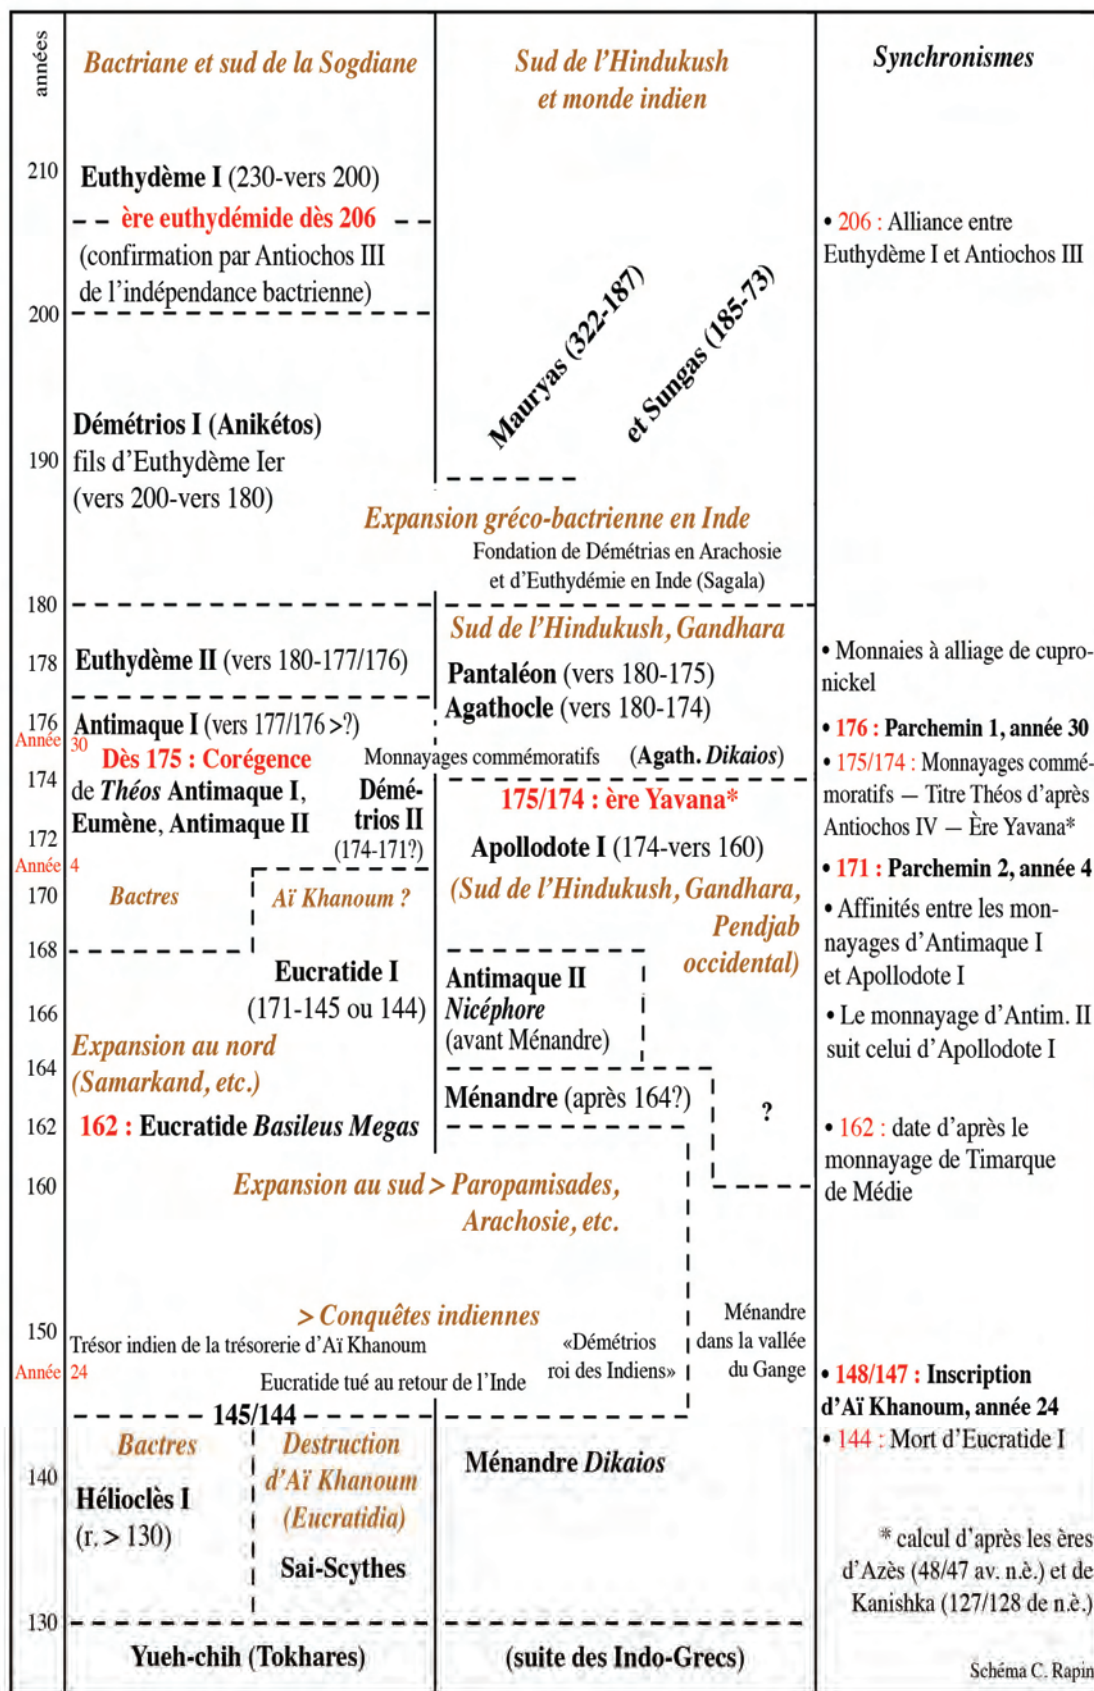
années

Bactriane et sud de la Sogdiane

Sud de l'Hindukush et monde indien

Synchronismes

210

Euthydème I (230-vers 200)

ère euthydémide dès 206

(confirmation par Antiochos III de l'indépendance bactrienne)

• 206 : Alliance entre Euthydème I et Antiochos III

200

Mauryas (322-187)

et Sungas (185-73)

Démétrios I (Anikétos)

190

fils d'Euthydème Ier (vers 200-vers 180)

Expansion gréco-bactrienne en Inde

Fondation de Démétrias en Arachosie et d'Euthydémie en Inde (Sagala)

180

Sud de l'Hindukush, Gandhara

178

Euthydème II (vers 180-177/176)

Pantaléon (vers 180-175)

Agathocle (vers 180-174)

• Monnaies à alliage de cupronickel

176

Antimaque I (vers 177/176>?)

• 176 : Parchemin 1, année 30

Année 30

Dès 175 : Corégence

Monnayages commémoratifs

(Agath. Dikaios)

• 175/174 : Monnayages commémoratifs — Titre Théos d'après Antiochos IV — Ère Yavana*

174

de Théos Antimaque I, Eumène, Antimaque II

Démétrios II (174-171?)

175/174 : ère Yavana*

172

Apollodote I (174-vers 160)

Année 4

• 171 : Parchemin 2, année 4

170

Bactres

Aï Khanoum ?

(Sud de l'Hindukush, Gandhara, Pendjab occidental)

• Affinités entre les monnayages d'Antimaque I et Apollodote I

168

Eucratide I

Antimaque II Nicéphore (avant Ménandre)

166

(171-145 ou 144)

• Le monnayage d'Antim. II suit celui d'Apollodote I

164

Expansion au nord (Samarkand, etc.)

Ménandre (après 164?)

?

162

162 : Eucratide Basileus Megas

• 162 : date d'après le monnayage de Timarque de Médie

160

Expansion au sud > Paropamisades, Arachosie, etc.

> Conquêtes indiennes

Ménandre dans la vallée du Gange

150

Trésor indien de la trésorerie d'Aï Khanoum

«Démétrios roi des Indiens»

Année 24

Eucratide tué au retour de l'Inde

• 148/147 : Inscription d'Aï Khanoum, année 24

145/144

• 144 : Mort d'Eucratide I

Bactres

Destruction d'Aï Khanoum (Eucratidia)

Ménandre Dikaios

140

Hélioclès I (r. > 130)

Sai-Scythes

* calcul d'après les ères d'Azès (48/47 av. n.è.) et de Kanishka (127/128 de n.è.)

130

Yueh-chih (Tokhares)

(suite des Indo-Grecs)

Schéma C. Rapin